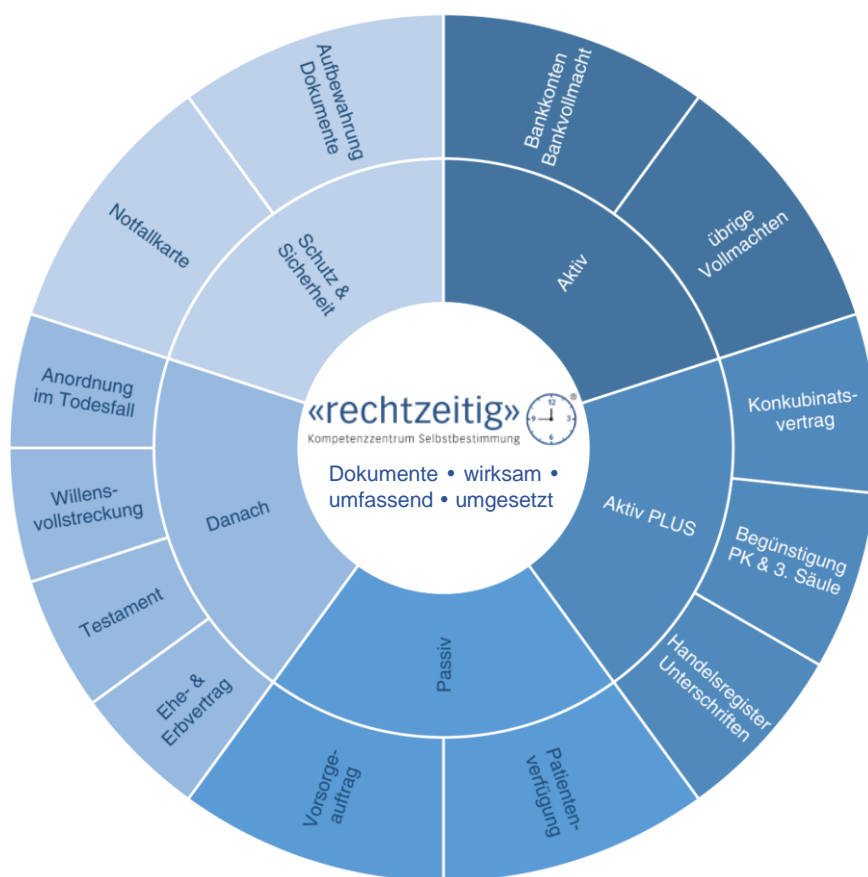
«rechtzeitig»
Kompetenzzentrum Selbstbestimmung

Dokumente • wirksam • umfassend • umgesetzt

Aktiv

Bankkonten Bankvollmacht

übrige Vollmachten

Aktiv PLUS

Konkubinatsvertrag

Begünstigung PK & 3. Säule

Handelsregister Unterschriften

Passiv

Patientenverfügung

Vorsorgeauftrag

Danach

Ehe- & Erbvertrag

Testament

Willensvollstreckung

Anordnung im Todesfall

Schutz & Sicherheit

Notfallkarte

Aufbewahrung Dokumente